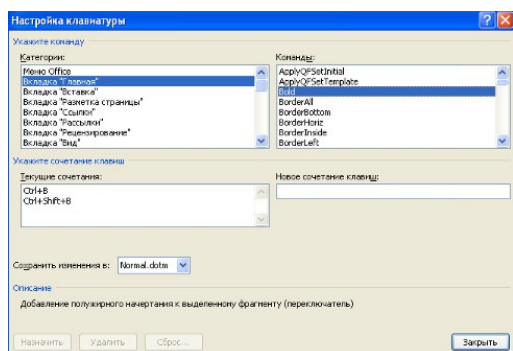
Настройка клавиатуры

? X

Укажите команду

Категории:

Меню Office
Вкладка "Главная"
Вкладка "Вставка"
Вкладка "Разметка страницы"
Вкладка "Ссылки"
Вкладка "Рассылки"
Вкладка "Рецензирование"
Вкладка "Вид"

Команды:

ApplyQFSetInitial
ApplyQFSetTemplate
Bold
BorderAll
BorderBottom
BorderHoriz
BorderInside
BorderLeft

Укажите сочетание клавиш

Текущие сочетания:

Ctrl+B
Ctrl+Shift+B

Новое сочетание клавиш:

Сохранить изменения в: Normal.dotm

Описание

Добавление полужирного начертания к выделенному фрагменту (переключатель)

Назначить Удалить Сброс... Закрыть